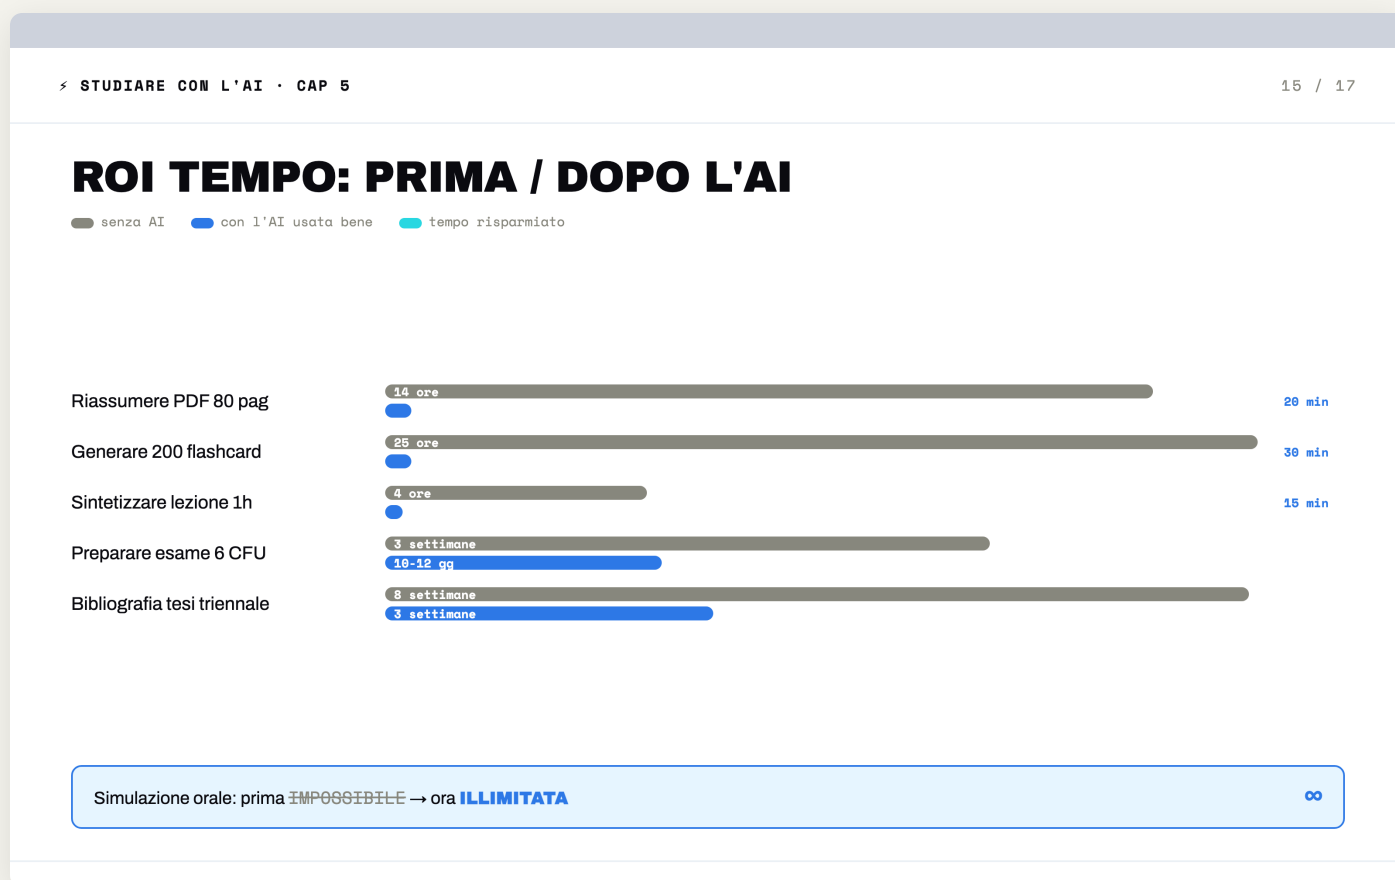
⚡ STUDIARE CON L'AI · CAP 5

15 / 17

ROI TEMPO: PRIMA / DOPO L'AI

senza AI  con l'AI usata bene  tempo risparmiato

Riassumere PDF 80 pag  14 ore  20 min

Generare 200 flashcard  25 ore  30 min

Sintetizzare lezione 1h  4 ore  15 min

Preparare esame 6 CFU  3 settimane  10-12 gg

Bibliografia tesi triennale  8 settimane  3 settimane

Simulazione orale: prima ~~IMPOSSIBILE~~ → ora ILLIMITATA  ∞